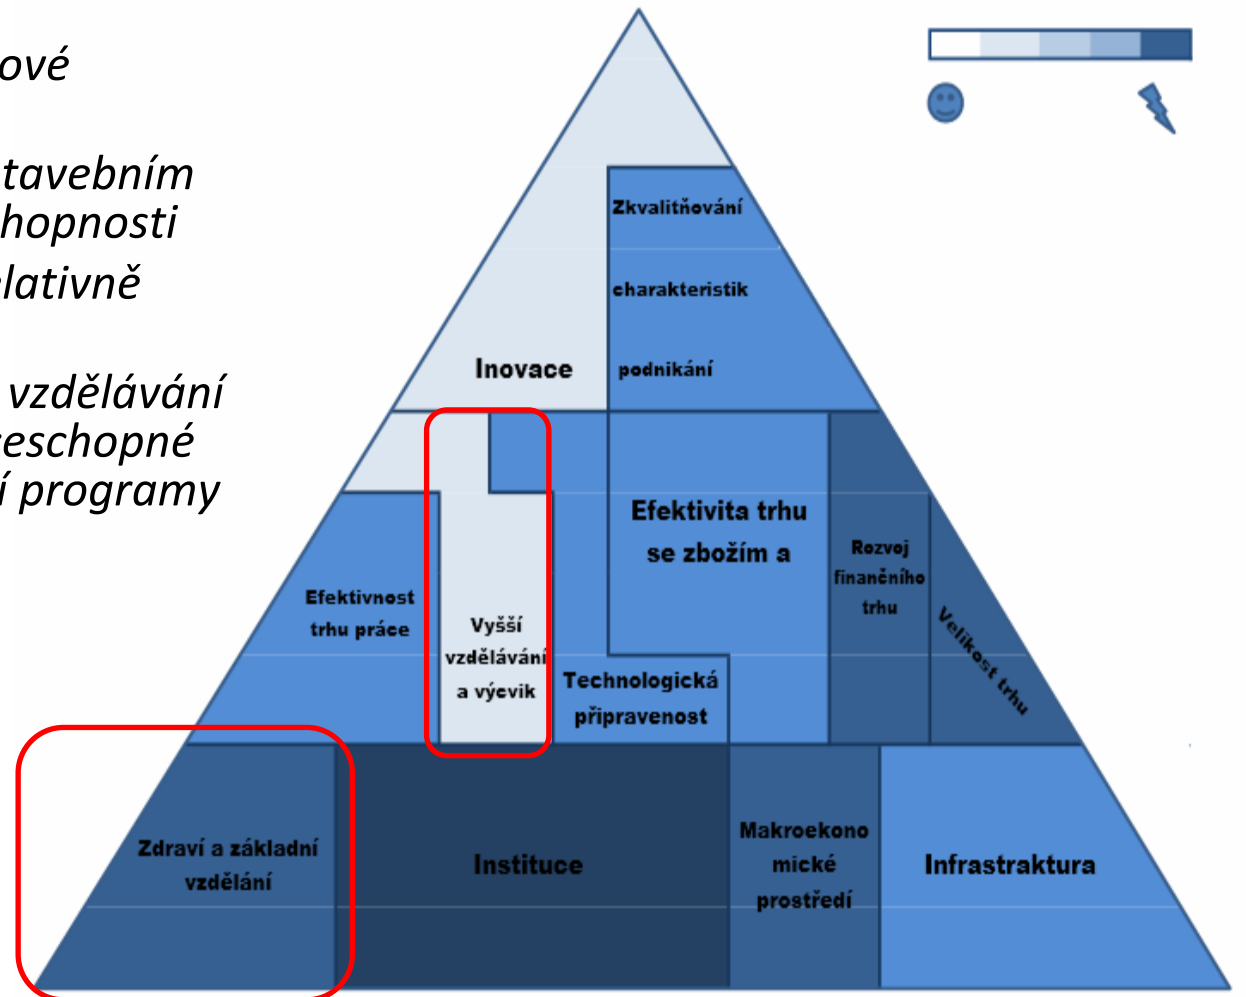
ové

tavebním
hopnosti
lativně

vzdělávání
eschopné
í programy

Zkvalitňování
charakteristik
podnikání

Inovace

Efektivita trhu
se zbožím a

Rozvoj
finančního
trhu

Velikost trhu

Efektivnost
trhu práce

Vyšší
vzdělávání
a výcvik

Technologická
připravenost

Zdraví a základní
vzdělání

Instituce

Makroekono
mické
prostředí

Infrastraktura